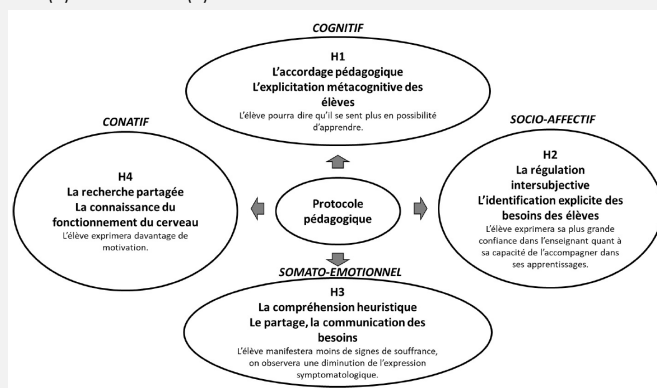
COGNITIF

H1
L'accordage pédagogique
L'explicitation métacognitive des élèves
L'élève pourra dire qu'il se sent plus en possibilité d'apprendre.

CONATIF

H4
La recherche partagée
La connaissance du fonctionnement du cerveau
L'élève exprimera davantage de motivation.

Protocole pédagogique

SOCIO-AFFECTIF

H2
La régulation intersubjective
L'identification explicite des besoins des élèves
L'élève exprimera sa plus grande confiance dans l'enseignant quant à sa capacité de l'accompagner dans ses apprentissages.

SOMATO-EMOTIONNEL

H3
La compréhension heuristique
Le partage, la communication des besoins
L'élève manifestera moins de signes de souffrance, on observera une diminution de l'expression symptomatologique.